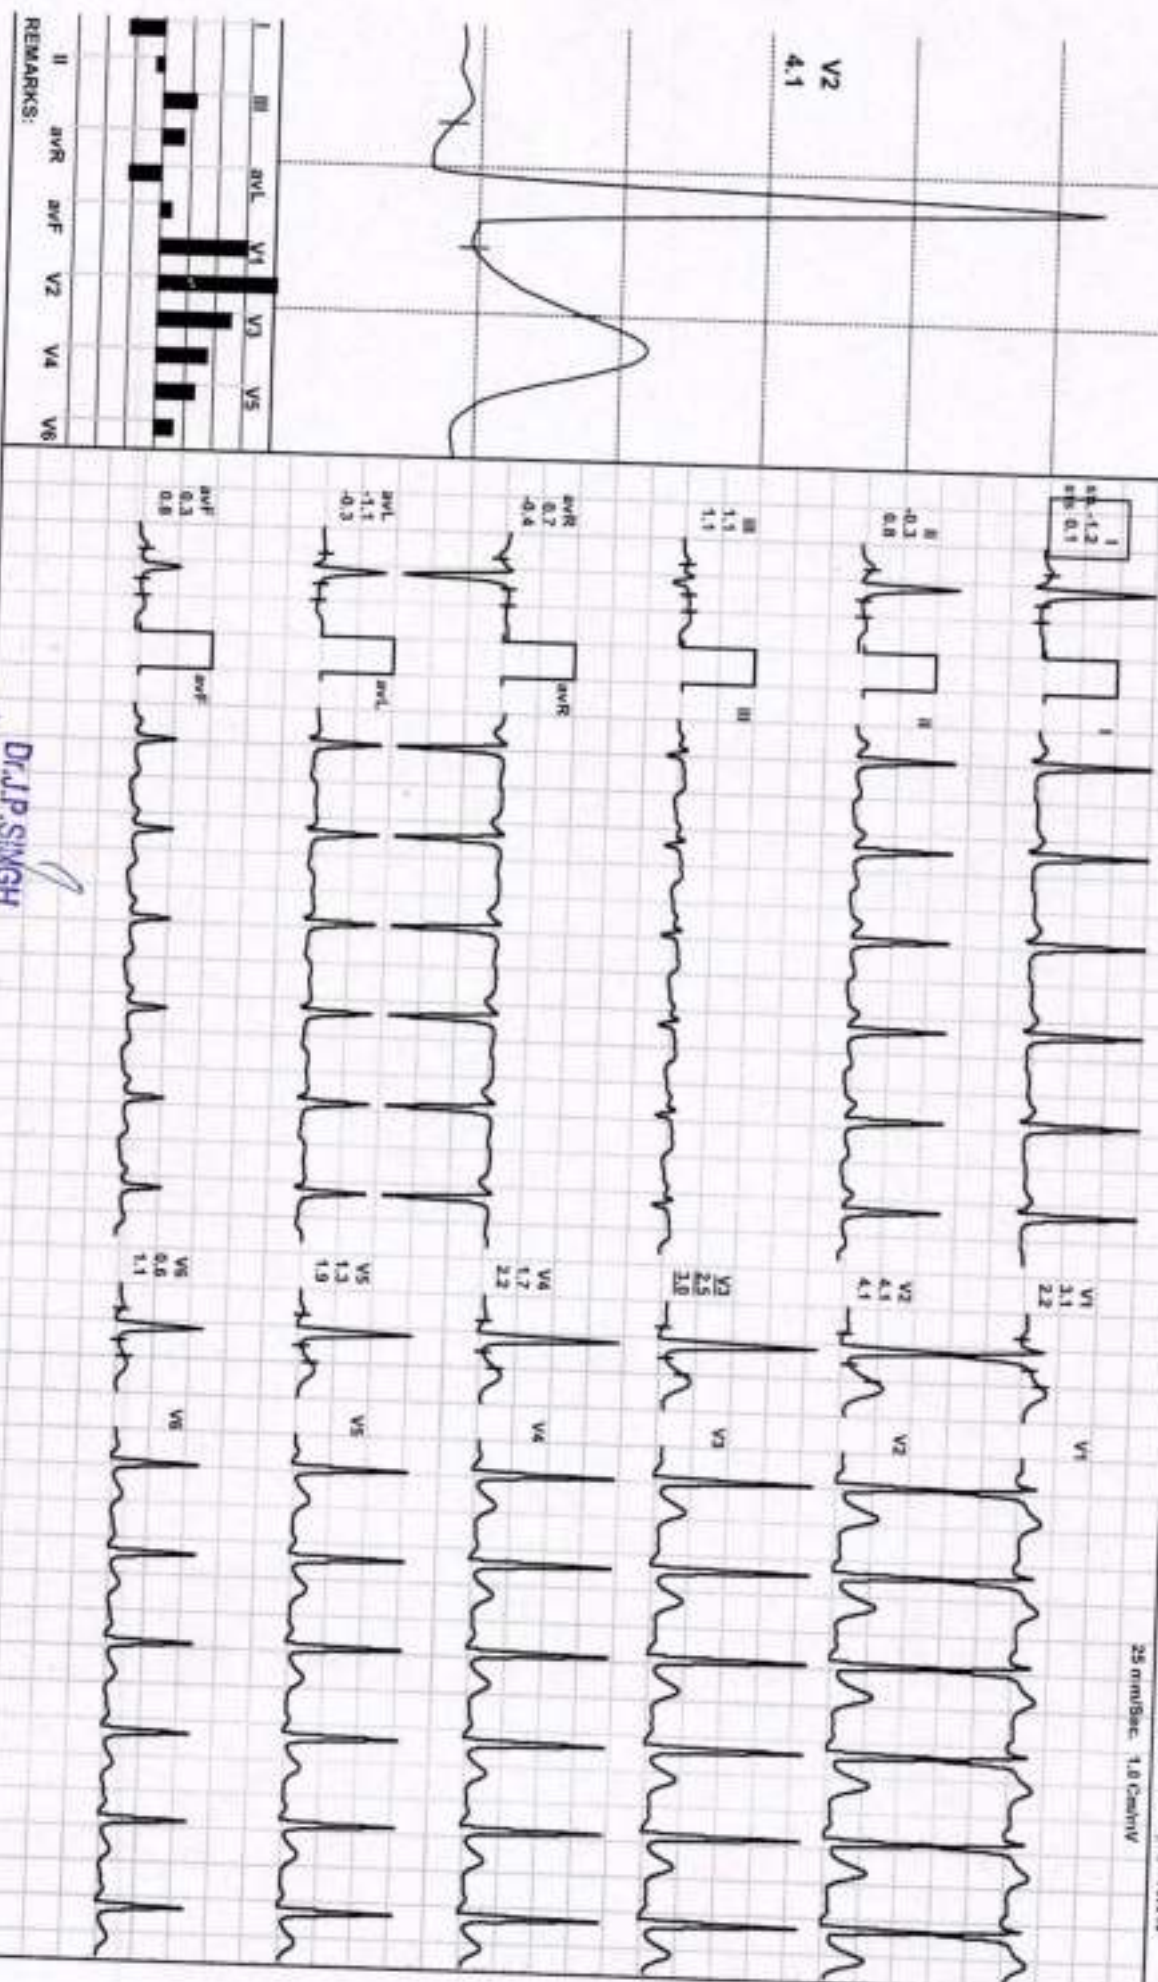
V2
4.1

I III aVL V1 V3 V5
II aVR aVF V2 V4 V6
REMARKS:

I
s1: -1.2
s6: 0.1

II
-0.3
0.8

III
1.1
1.1

aVR
0.7
-0.4

aVL
-1.1
-0.3

aVF
0.3
0.8

I
II
III
aVR
aVL
aVF

Dr.J.P.SINGH

V1
3.1
2.2

V2
4.1
4.1

V3
2.5
3.0

V4
1.7
2.2

V5
1.3
1.9

V6
0.6
1.1

V1
V2
V3
V4
V5
V6

25 mm/Sec 1.0 Cm/mV